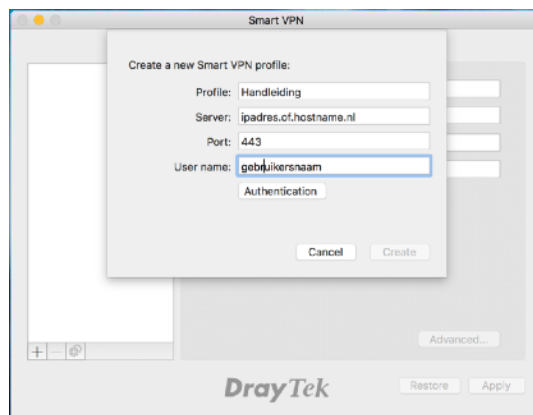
Smart VPN

Create a new Smart VPN profile:

Profile: Handleiding

Server: ipadres.of.hostname.nl

Port: 443

User name: gebruikersnaam

Authentication

Cancel Create

Advanced...

+ —

DrayTek

Restore Apply